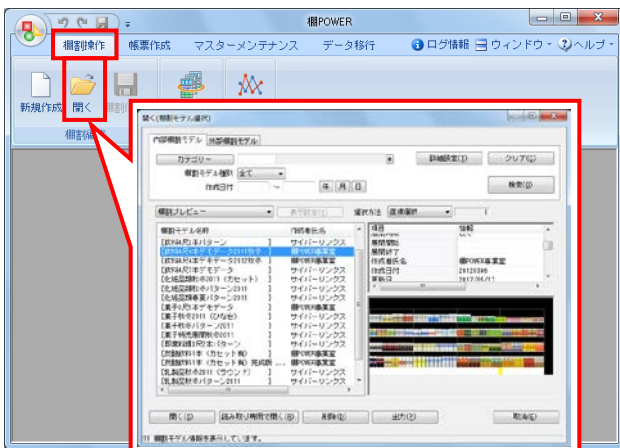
棚POWER

棚割操作　帳票作成　マスターメンテナンス　データ移行　ログ情報　ウィンドウ　ヘルプ

新規作成　開く

棚割操作

開く(棚割モデル選択)

内部棚割モデル　外部棚割モデル

カテゴリー

棚割モデル種類　全て

作成日付　～　年　月　日

詳細設定(D)　クリア(C)

検索(S)

棚割プレビュー

選択方法　直接選択

棚割モデル名称　作成者氏名

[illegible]　サイバーリンクス
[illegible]　棚POWER事業室
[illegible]　棚POWER事業室
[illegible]　サイバーリンクス
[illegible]　サイバーリンクス
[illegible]　サイバーリンクス
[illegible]　サイバーリンクス
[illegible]　サイバーリンクス
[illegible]　棚POWER事業室
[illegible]　サイバーリンクス
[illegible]　サイバーリンクス
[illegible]　サイバーリンクス
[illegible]　サイバーリンクス
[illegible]　棚POWER事業室
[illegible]　棚POWER事業室
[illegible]　サイバーリンクス
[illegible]　サイバーリンクス

項目　情報
展開開始
展開終了
作成者氏名　棚POWER事業室
作成日付　20120306
更新日

開く(O)　読み取り専用で開く(R)　削除(D)　出力(Z)　取消(C)

棚割モデル情報を表示しています。